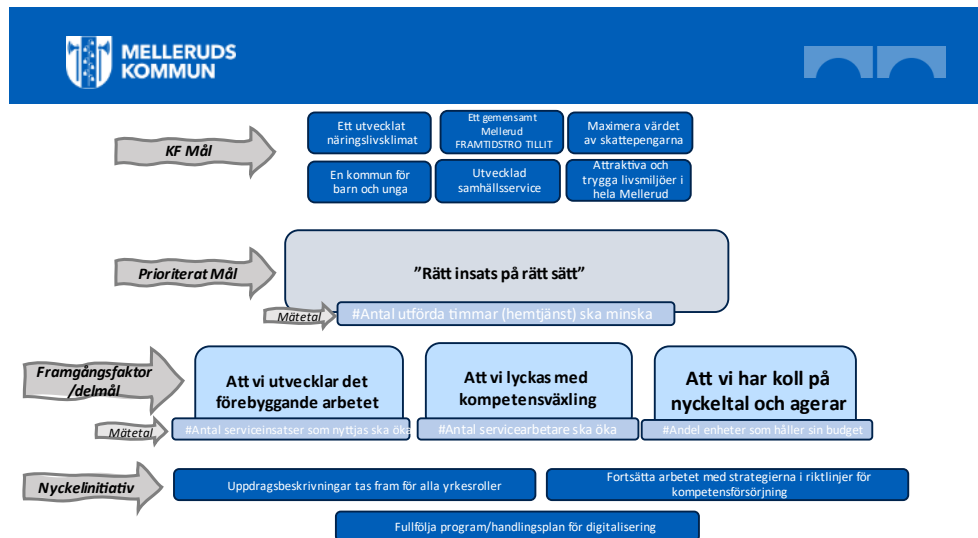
MELLERUDS KOMMUN

KF Mål

Ett utvecklat näringslivsklimat

Ett gemensamt Mellerud FRAMTIDSTRO TILLIT

Maximera värdet av skattepengarna

En kommun för barn och unga

Utvecklad samhällsservice

Attraktiva och trygga livsmiljöer i hela Mellerud

Prioriterat Mål

"Rätt insats på rätt sätt"

Mätetal

#Antal utförda timmar (hemtjänst) ska minska

Framgångsfaktor /delmål

Att vi utvecklar det förebyggande arbetet

Att vi lyckas med kompetensväxling

Att vi har koll på nyckeltal och agerar

Mätetal

#Antal serviceinsatser som nyttjas ska öka

#Antal servicearbetare ska öka

#Andel enheter som håller sin budget

Nyckelinitiativ

Uppdragsbeskrivningar tas fram för alla yrkesroller

Fortsätta arbetet med strategierna i riktlinjer för kompetensförsörjning

Fullfölja program/handlingsplan för digitalisering